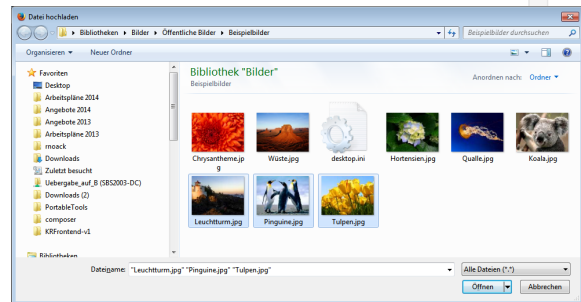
Datei hochladen

Bibliotheken ▸ Bilder ▸ Öffentliche Bilder ▸ Beispielbilder

Beispielbilder durchsuchen

Organisieren ▾
Neuer Ordner

Favoriten
Desktop
Arbeitspläne 2014
Angebote 2014
Angebote 2013
Arbeitspläne 2013
rnoack
Downloads
Zuletzt besucht
Uebergabe_auf_B (SBS2003-DC)
Downloads (2)
PortableTools
composer
KRFrontend-v1

Bibliotheken

Bibliothek "Bilder"
Beispielbilder

Anordnen nach: Ordner ▾

Chrysantheme.jpg
Wüste.jpg
desktop.ini
Hortensien.jpg
Qualle.jpg
Koala.jpg
Leuchtturm.jpg
Pinguine.jpg
Tulpen.jpg

Dateiname: "Leuchtturm.jpg" "Pinguine.jpg" "Tulpen.jpg"
Alle Dateien (*.*)
Öffnen
Abbrechen